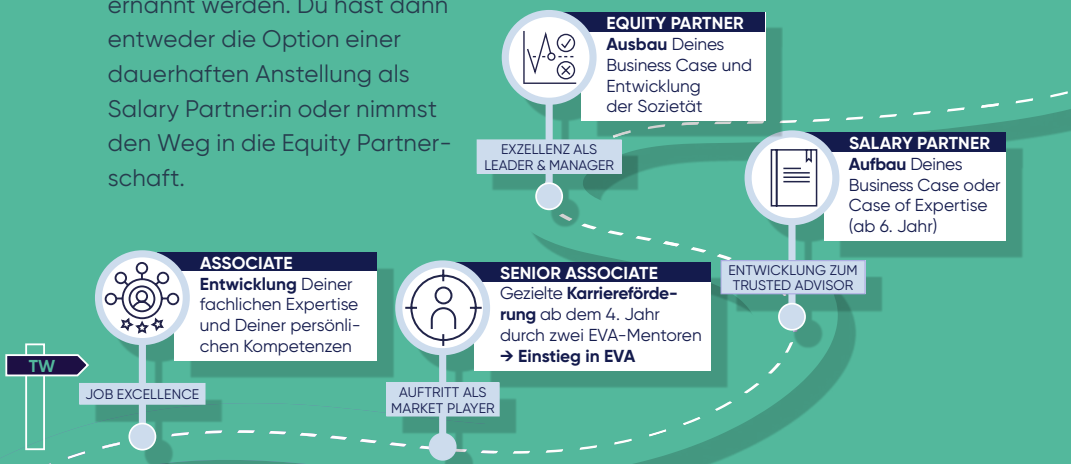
ernannt werden. Du hast dann entweder die Option einer dauerhaften Anstellung als Salary Partner:in oder nimmst den Weg in die Equity Partnerschaft.

EQUITY PARTNER
**Ausbau** Deines Business Case und Entwicklung der Sozietät

EXZELLENZ ALS LEADER & MANAGER

SALARY PARTNER
**Aufbau** Deines Business Case oder Case of Expertise (ab 6. Jahr)

ENTWICKLUNG ZUM TRUSTED ADVISOR

ASSOCIATE
**Entwicklung** Deiner fachlichen Expertise und Deiner persönlichen Kompetenzen

SENIOR ASSOCIATE
Gezielte **Karriereförderung** ab dem 4. Jahr durch zwei EVA-Mentoren
**→ Einstieg in EVA**

TW

JOB EXCELLENCE

AUFTRITT ALS MARKET PLAYER